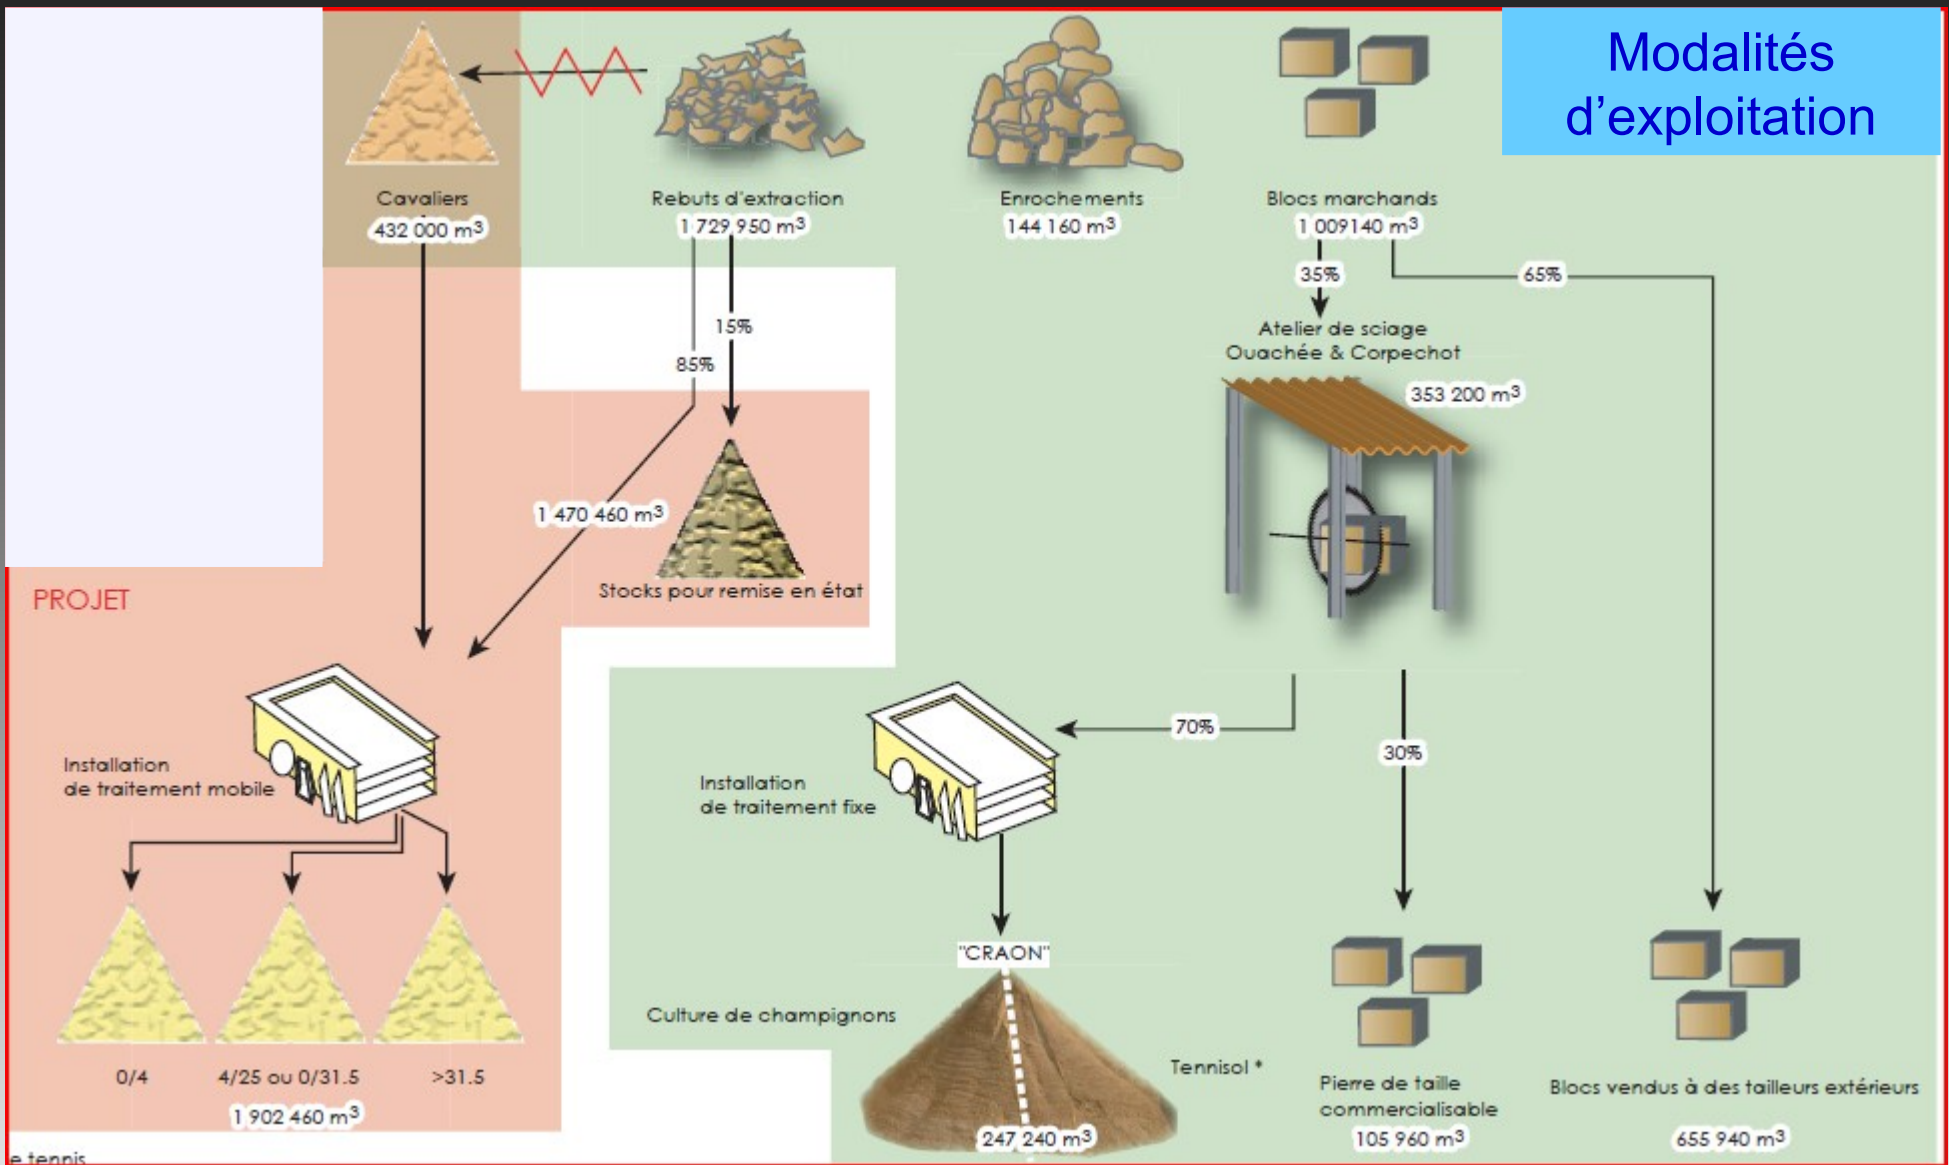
Modalités d'exploitation

Cavaliers
432 000 m$^3$

Rebuts d'extraction
1 729 950 m$^3$

Enrochements
144 160 m$^3$

Blocs marchands
1 009140 m$^3$

35%

65%

15%

85%

Atelier de sciage
Ouachée & Corpechot

353 200 m$^3$

1 470 460 m$^3$

Stocks pour remise en état

PROJET

Installation
de traitement mobile

70%

30%

Installation
de traitement fixe

0/4

4/25 ou 0/31.5

>31.5

1 902 460 m$^3$

"CRAON"

Culture de champignons

Tennisol *

247 240 m$^3$

Pierre de taille
commercialisable
105 960 m$^3$

Blocs vendus à des tailleurs extérieurs
655 940 m$^3$

e tennis